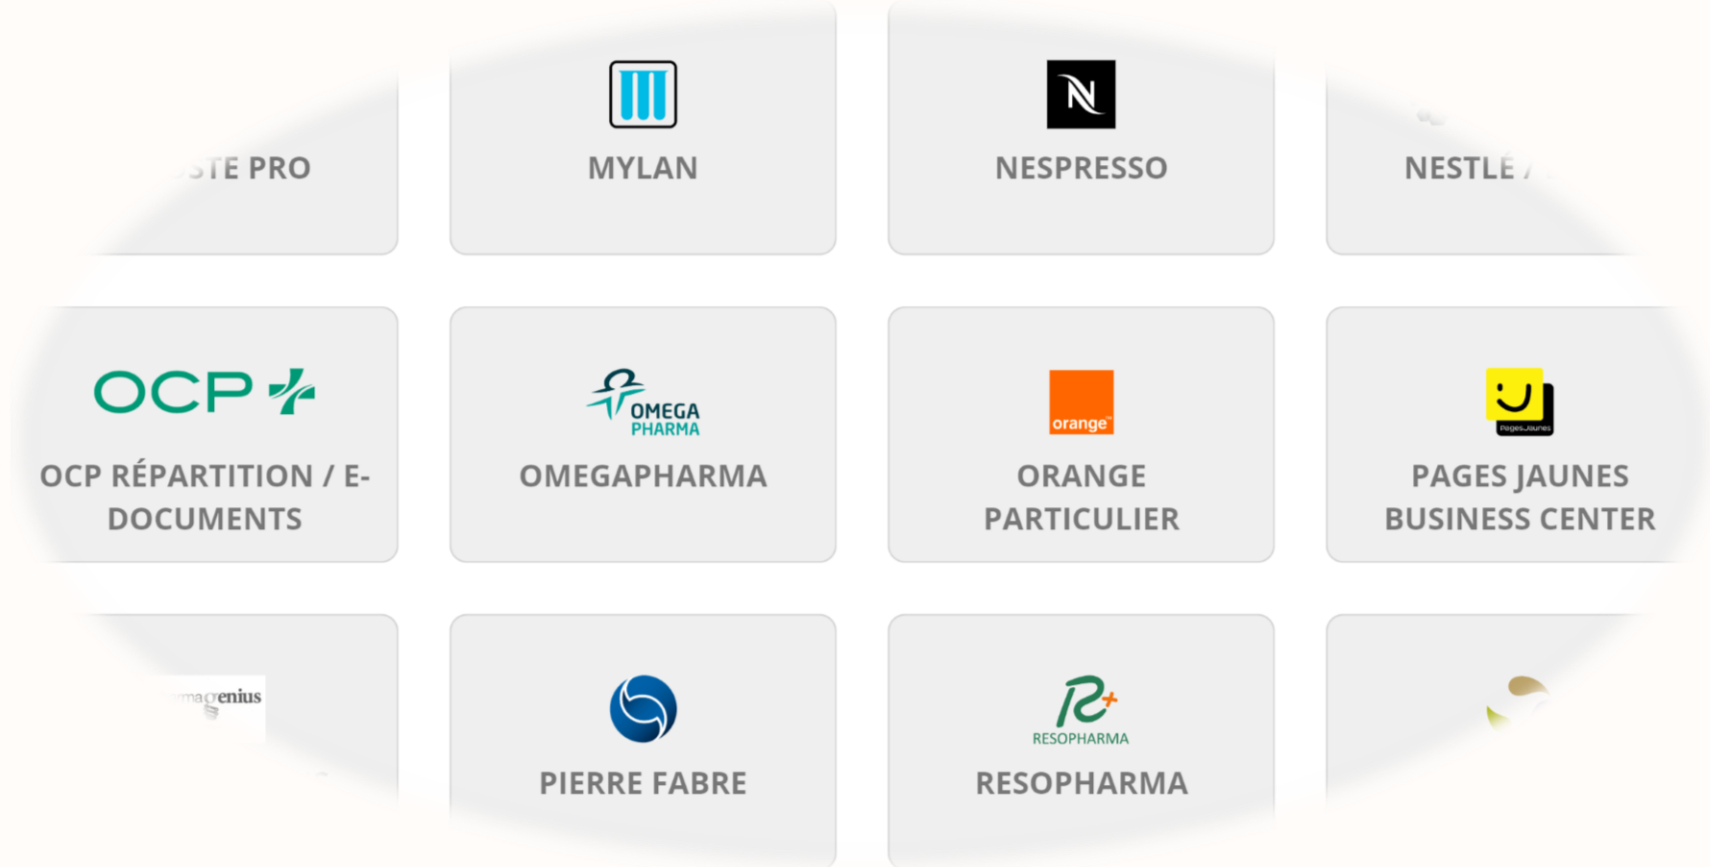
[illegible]STE PRO

MYLAN

N

NESPRESSO

NESTLÉ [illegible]

OCP

OCP RÉPARTITION / E-DOCUMENTS

OMEGA PHARMA

OMEGAPHARMA

orange

ORANGE PARTICULIER

PagesJaunes

PAGES JAUNES BUSINESS CENTER

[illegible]ma genius

PIERRE FABRE

RESOPHARMA

RESOPHARMA